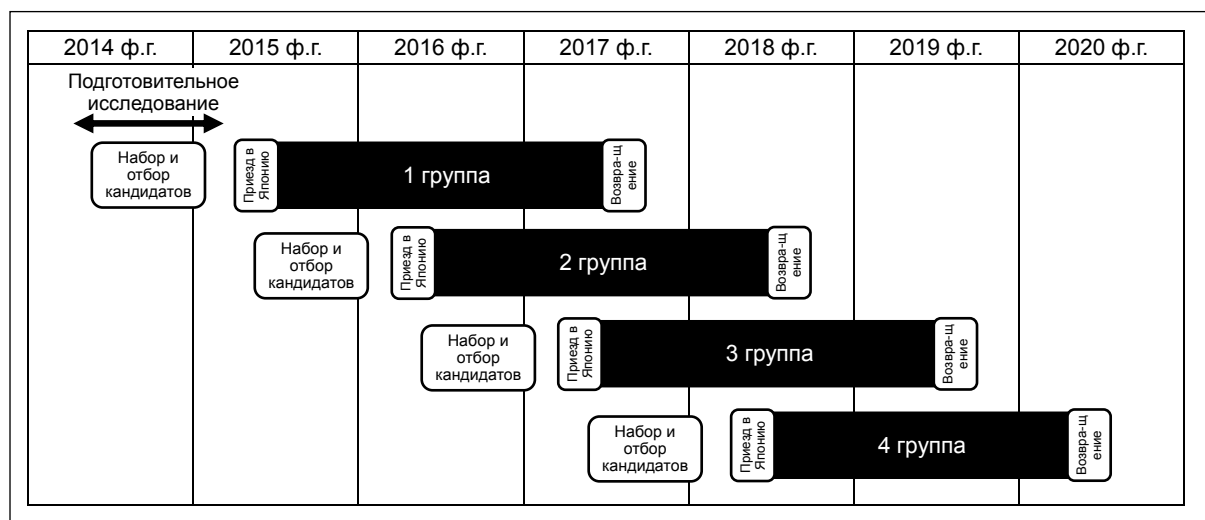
| 2014 ф.г. | 2015 ф.г. | 2016 ф.г. | 2017 ф.г. | 2018 ф.г. | 2019 ф.г. | 2020 ф.г. |
|---|---|---|---|---|---|---|

Подготовительное исследование

Набор и отбор кандидатов

Приезд в Японию

1 группа

Возвра-щение

Набор и отбор кандидатов

Приезд в Японию

2 группа

Возвра-щение

Набор и отбор кандидатов

Приезд в Японию

3 группа

Возвра-щение

Набор и отбор кандидатов

Приезд в Японию

4 группа

Возвра-щение